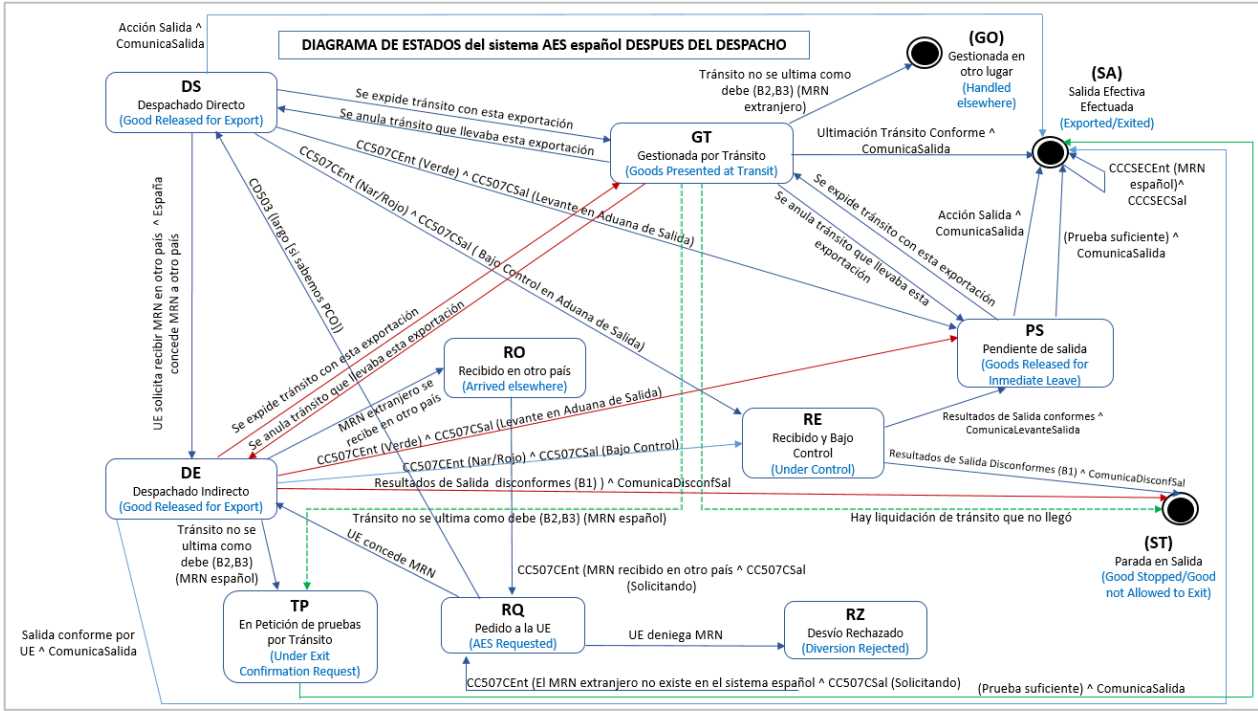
DIAGRAMA DE ESTADOS del sistema AES español DESPUES DEL DESPACHO

Acción Salida ^ ComunicaSalida

DS
Despachado Directo
(Good Released for Export)

(GO)
Gestionada en otro lugar
(Handled elsewhere)

(SA)
Salida Efectiva Efectuada
(Exported/Exited)

Tránsito no se ultima como debe (B2,B3) (MRN extranjero)

Se expide tránsito con esta exportación
Se anula tránsito que llevaba esta exportación

GT
Gestionada por Tránsito
(Goods Presented at Transit)

Ultimación Tránsito Conforme ^ ComunicaSalida

CCCSECEnt (MRN español)^ CCCSECSal

CC507CEnt (Verde) ^ CC507CSal (Levante en Aduana de Salida)
CC507CEnt (Nar/Rojo) ^ CC507CSal ( Bajo Control en Aduana de Salida)

CD503 (largo (si sabemos PCO))

UE solicita recibir MRN en otro país ^ España concede MRN a otro país

Se expide tránsito con esta exportación
Se anula tránsito que llevaba esta exportación

Acción Salida ^ ComunicaSalida

(Prueba suficiente) ^ ComunicaSalida

PS
Pendiente de salida
(Goods Released for Inmediate Leave)

Se expide tránsito con esta exportación
Se anula tránsito que llevaba esta exportación

RO
Recibido en otro país
(Arrived elsewhere)

MRN extranjero se recibe en otro país

CC507CEnt (Verde) ^ CC507CSal (Levante en Aduana de Salida)
CC507CEnt (Nar/Rojo) ^ CC507CSal (Bajo Control)

RE
Recibido y Bajo Control
(Under Control)

Resultados de Salida conformes ^ ComunicaLevanteSalida

Resultados de Salida Disconformes (B1) ^ ComunicaDisconfSal

DE
Despachado Indirecto
(Good Released for Export)

Resultados de Salida disconformes (B1) ) ^ ComunicaDisconfSal

Tránsito no se ultima como debe (B2,B3) (MRN español)

Hay liquidación de tránsito que no llegó

(ST)
Parada en Salida
(Good Stopped/Good not Allowed to Exit)

Tránsito no se ultima como debe (B2,B3) (MRN español)

UE concede MRN

CC507CEnt (MRN recibido en otro país ^ CC507CSal (Solicitando)

TP
En Petición de pruebas por Tránsito
(Under Exit Confirmation Request)

RQ
Pedido a la UE
(AES Requested)

UE deniega MRN

RZ
Desvío Rechazado
(Diversion Rejected)

Salida conforme por UE ^ ComunicaSalida

CC507CEnt (El MRN extranjero no existe en el sistema español ^ CC507CSal (Solicitando)

(Prueba suficiente) ^ ComunicaSalida